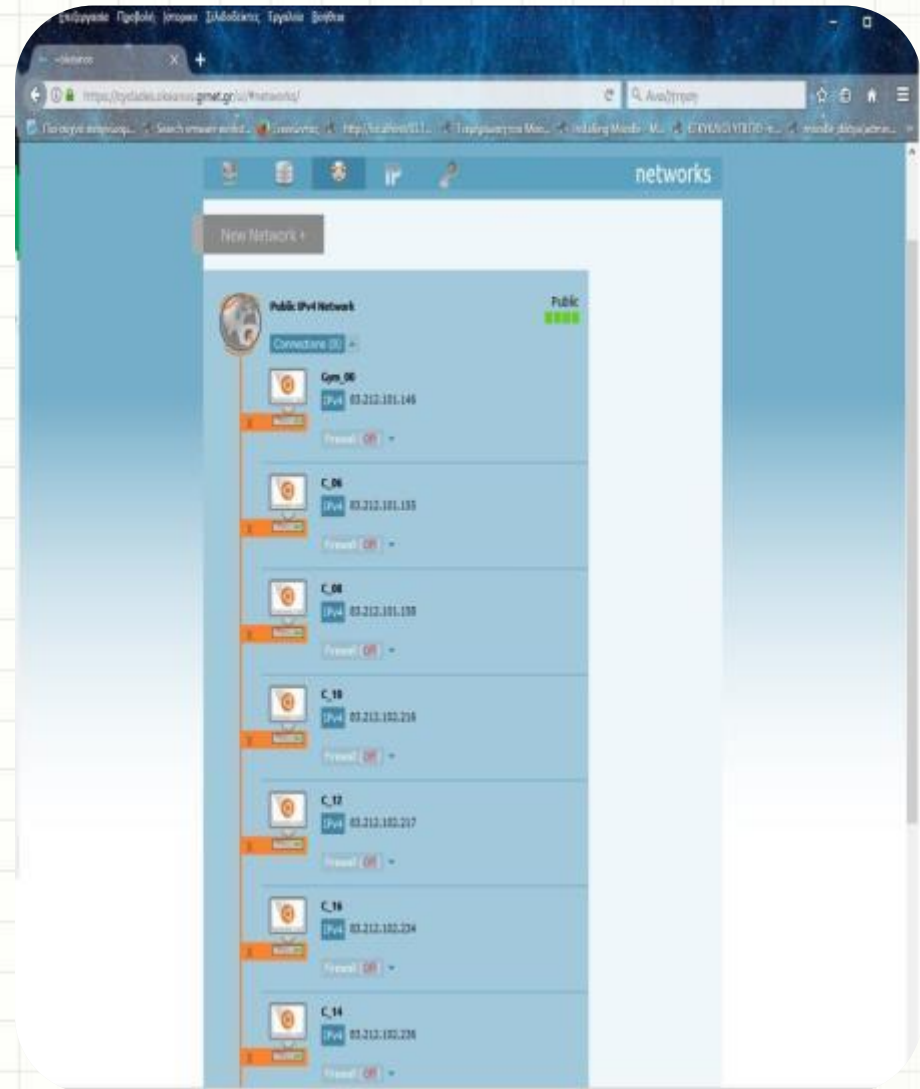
Επεξεργασία Προβολή Ιστορικό Σελιδοδείκτες Εργαλεία Βοήθεια

~okeanos

https://cyclades.okeanos.grnet.gr/ui/#networks/

Αναζήτηση

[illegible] Search vmware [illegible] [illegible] http://localhost/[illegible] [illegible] Installing Moodle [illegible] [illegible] moodle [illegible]

networks

New Network +

Public IPv4 Network

Public

Connections (8)

Gym_00
IPv4 83.212.101.146
Firewall Off

C_06
IPv4 83.212.101.155
Firewall Off

C_08
IPv4 83.212.101.159
Firewall Off

C_10
IPv4 83.212.102.216
Firewall Off

C_12
IPv4 83.212.102.217
Firewall Off

C_16
IPv4 83.212.102.234
Firewall Off

C_14
IPv4 83.212.102.236
Firewall Off